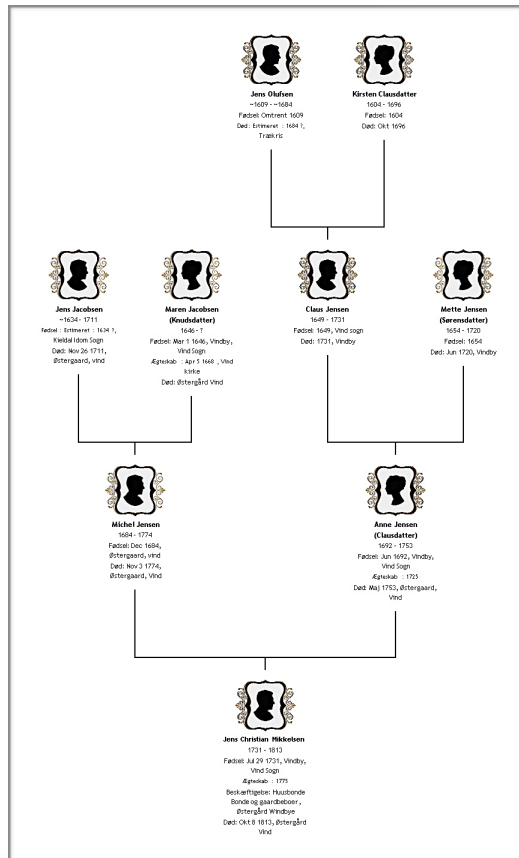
Jens Olufsen
~1609 - ~1684
Fødsel: Omtrent 1609
Død: Estimeret : 1684 ?, Trækric

Kirsten Clausdatter
1604 - 1696
Fødsel: 1604
Død: Okt 1696

Jens Jacobsen
~1634 - 1711
Fødsel : Estimeret : 1634 ?, Kieldal Idom Sogn
Død: Nov 26 1711, Østergaard, Vind

Maren Jacobsen (Knudsdatter)
1646 - ?
Fødsel: Mar 1 1646, Vindby, Vind Sogn
Ægteskab : Apr 5 1668 , Vind kirke
Død: Østergård Vind

Claus Jensen
1649 - 1731
Fødsel: 1649, Vind sogn
Død: 1731, Vindby

Mette Jensen (Sørensdatter)
1654 - 1720
Fødsel: 1654
Død: Jun 1720, Vindby

Michel Jensen
1684 - 1774
Fødsel: Dec 1684, Østergaard, vind
Død: Nov 3 1774, Østergaard, Vind

Anne Jensen (Clausdatter)
1692 - 1753
Fødsel: Jun 1692, Vindby, Vind Sogn
Ægteskab : 1725
Død: Maj 1753, Østergaard, Vind

Jens Christian Mikkelsen
1731 - 1813
Fødsel: Jul 29 1731, Vindby, Vind Sogn
Ægteskab : 1775
Beskæftigelse: Huusbonde Bonde og gaardbeboer, Østergård Windbye
Død: Okt 8 1813, Østergård Vind